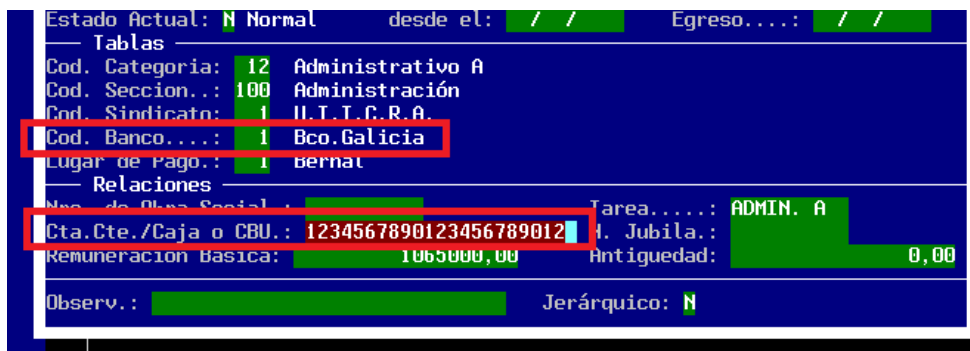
Estado Actual: N Normal desde el: / / Egreso....: / /
— Tablas —
Cod. Categoria: 12 Administrativo A
Cod. Seccion..: 100 Administración
Cod. Sindicato: 1 U.I.C.R.A.
Cod. Banco....: 1 Bco.Galicia
Lugar de Pago.: 1 Bernal
— Relaciones —
Nro. de Obra Social.: Tarea.....: ADMIN. A
Cta.Cte./Caja o CBU.: 1234567890123456789012 H. Jubila.:
Remuneracion Basica: 1065000,00 Antiguedad: 0,00

Observ.: Jerárquico: N